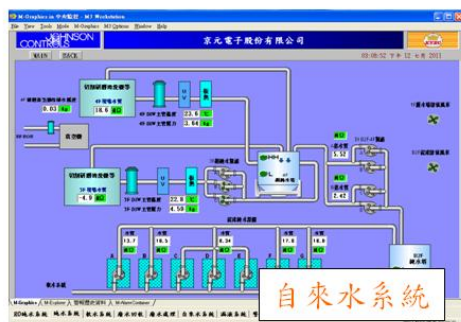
M-Graphics - M3 Workstation
File View Tools Mode M-Graphics M3 Options Window Help
JOHNSON CONTROLS
京元電子股份有限公司
MAIN BACK
03:08:52 下午 12 十月 2011
0.03 Kg
18.6 mS
23.5 °C
3.64 Kg
空壓機
-4.9 mS
22.9 °C
4.50 Kg
1.52
2.62
13.7
16.5
8.34
17.6
16.8
M-Graphics
自來水系統